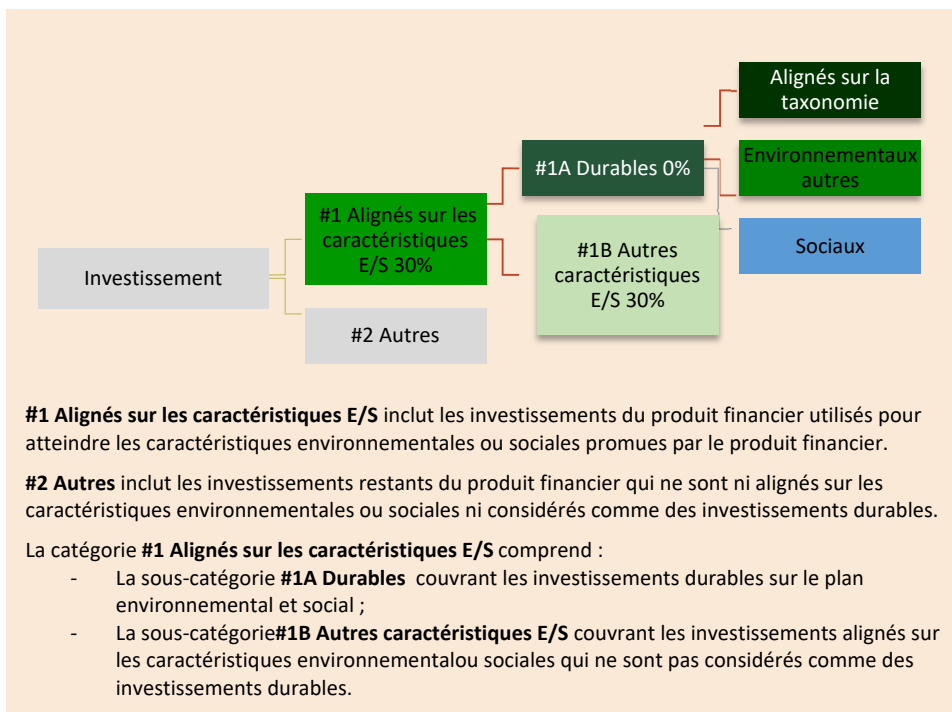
Investissement

#1 Alignés sur les caractéristiques E/S 30%

#2 Autres

#1A Durables 0%

#1B Autres caractéristiques E/S 30%

Alignés sur la taxonomie

Environnementaux autres

Sociaux

**#1 Alignés sur les caractéristiques E/S** inclut les investissements du produit financier utilisés pour atteindre les caractéristiques environnementales ou sociales promues par le produit financier.

**#2 Autres** inclut les investissements restants du produit financier qui ne sont ni alignés sur les caractéristiques environnementales ou sociales ni considérés comme des investissements durables.

La catégorie **#1 Alignés sur les caractéristiques E/S** comprend :
- La sous-catégorie **#1A Durables** couvrant les investissements durables sur le plan environnemental et social ;
- La sous-catégorie**#1B Autres caractéristiques E/S** couvrant les investissements alignés sur les caractéristiques environnementalou sociales qui ne sont pas considérés comme des investissements durables.